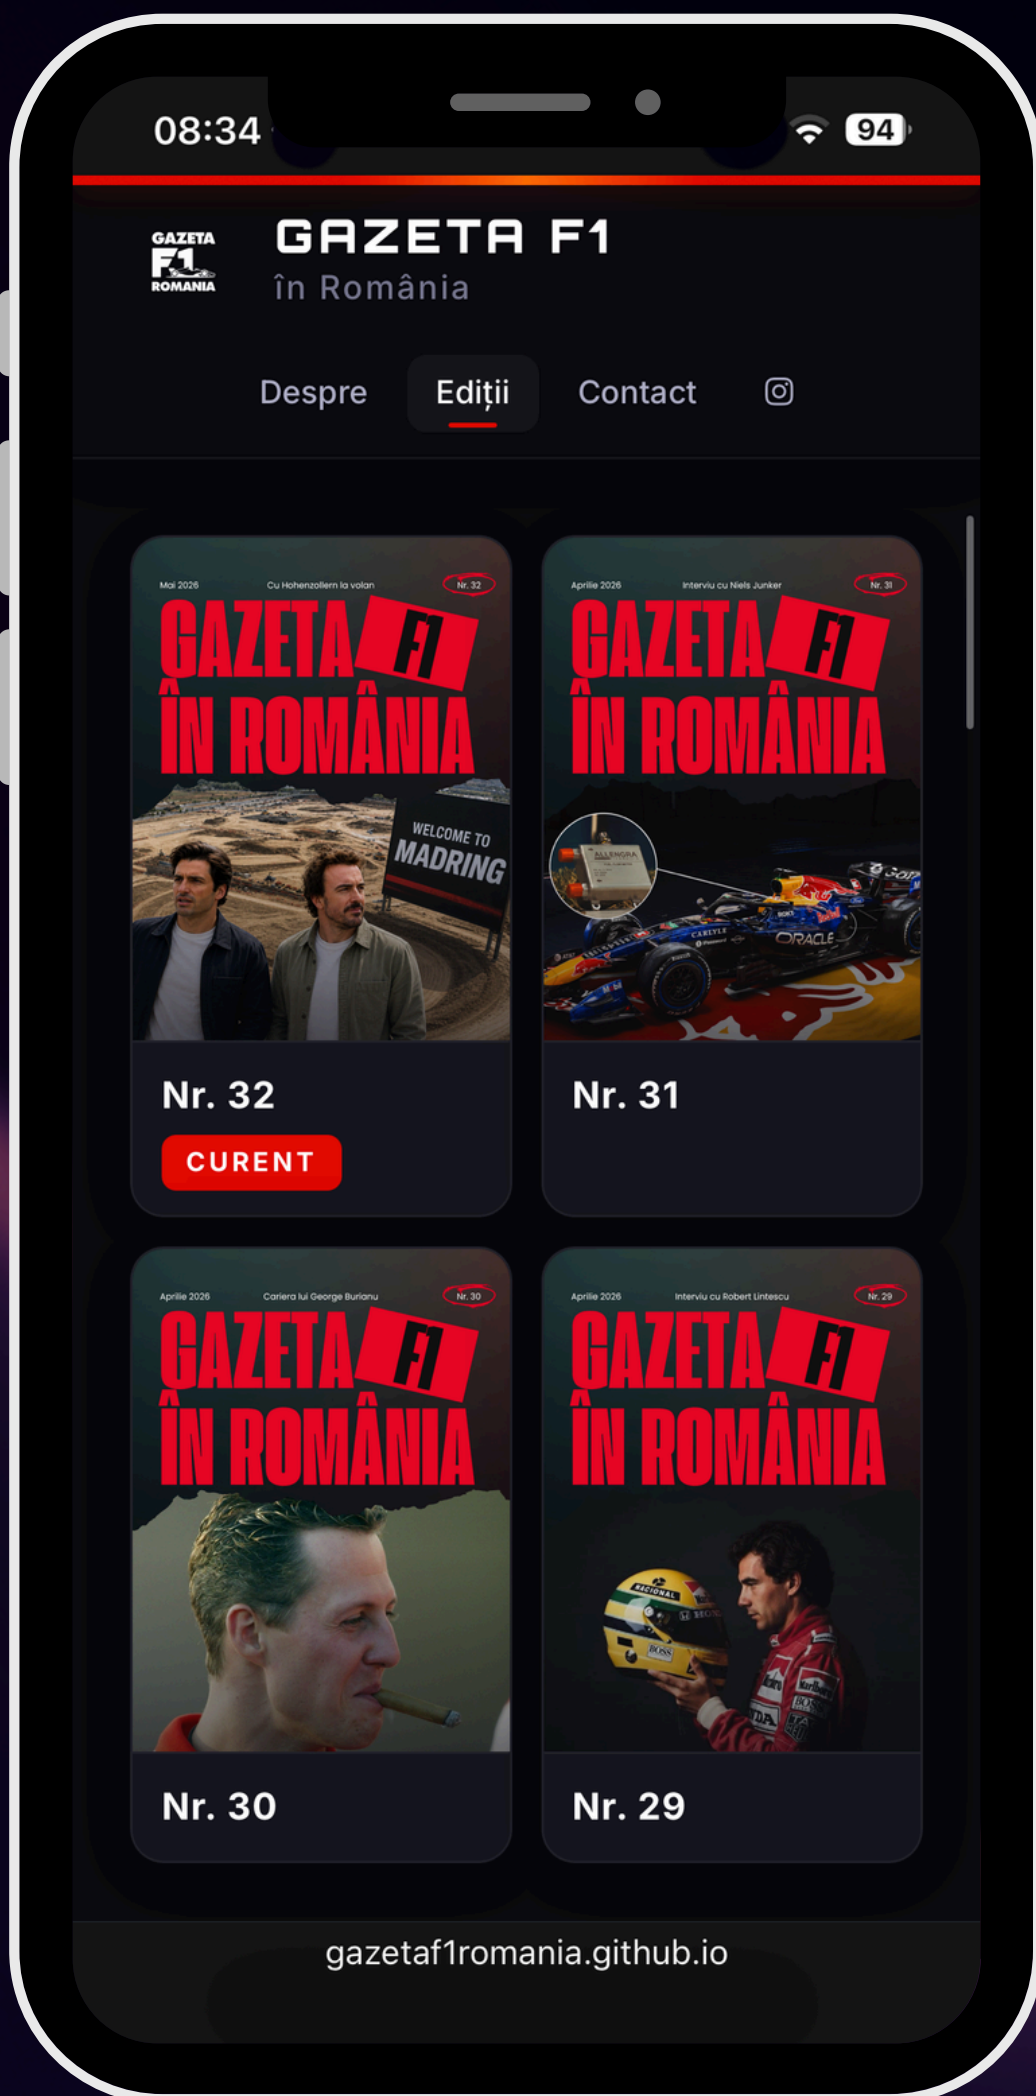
08:34

94

GAZETA F1 ROMANIA

GAZETA F1

în România

Despre

Ediții

Contact

Mai 2026

Cu Hohenzollern la volan

Nr. 32

GAZETA F1

ÎN ROMÂNIA

WELCOME TO MADRING

Nr. 32

CURENT

Aprilie 2026

Interviu cu Niels Junker

Nr. 31

GAZETA F1

ÎN ROMÂNIA

ORACLE

Nr. 31

Aprilie 2026

Cariera lui George Burianu

Nr. 30

GAZETA F1

ÎN ROMÂNIA

Nr. 30

Aprilie 2026

Interviu cu Robert Lintescu

Nr. 29

GAZETA F1

ÎN ROMÂNIA

Nr. 29

gazetaf1romania.github.io